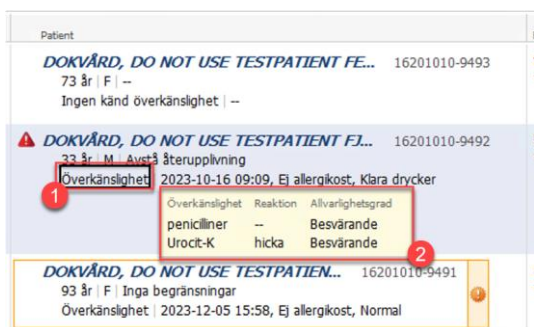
Patient

DOKVÅRD, DO NOT USE TESTPATIENT FE... 16201010-9493
73 år | F | --
Ingen känd överkänslighet | --

DOKVÅRD, DO NOT USE TESTPATIENT FJ... 16201010-9492
33 år | M | Avstå återupplivning
Överkänslighet | 2023-10-16 09:09, Ej allergikost, Klara drycker

1

| Överkänslighet | Reaktion | Allvarlighetsgrad |
|---|---|---|
| penicilliner | -- | Besvärande |
| Urocit-K | hicka | Besvärande |

2

DOKVÅRD, DO NOT USE TESTPATIEN... 16201010-9491
93 år | F | Inga begränsningar
Överkänslighet | 2023-12-05 15:58, Ej allergikost, Normal